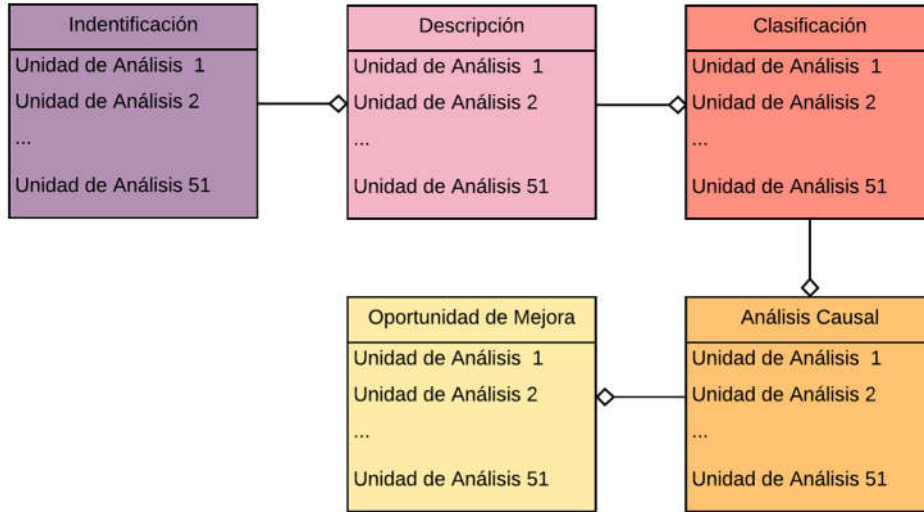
Indentificación
Unidad de Análisis 1
Unidad de Análisis 2
...
Unidad de Análisis 51

Descripción
Unidad de Análisis 1
Unidad de Análisis 2
...
Unidad de Análisis 51

Clasificación
Unidad de Análisis 1
Unidad de Análisis 2
...
Unidad de Análisis 51

Oportunidad de Mejora
Unidad de Análisis 1
Unidad de Análisis 2
...
Unidad de Análisis 51

Análisis Causal
Unidad de Análisis 1
Unidad de Análisis 2
...
Unidad de Análisis 51